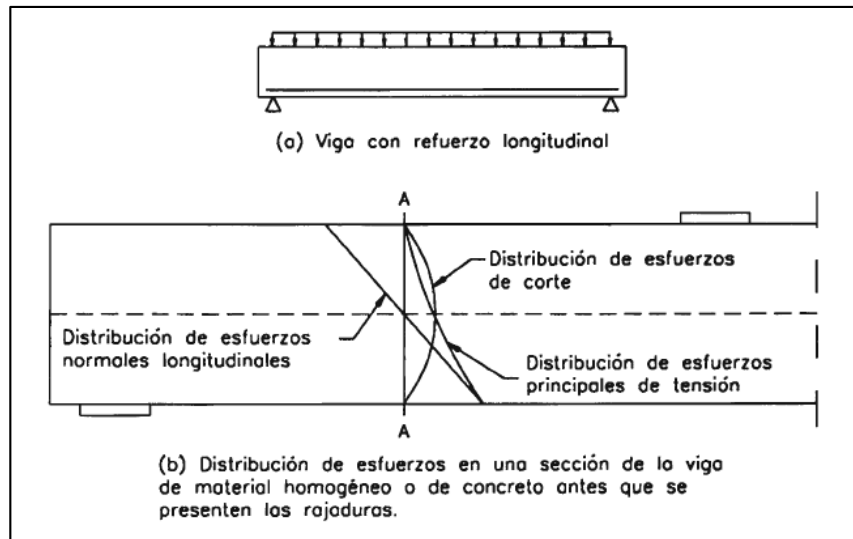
(a) Viga con refuerzo longitudinal

A

Distribución de esfuerzos de corte

Distribución de esfuerzos normales longitudinales

Distribución de esfuerzos principales de tensión

A

(b) Distribución de esfuerzos en una sección de la viga de material homogéneo o de concreto antes que se presenten las rajaduras.